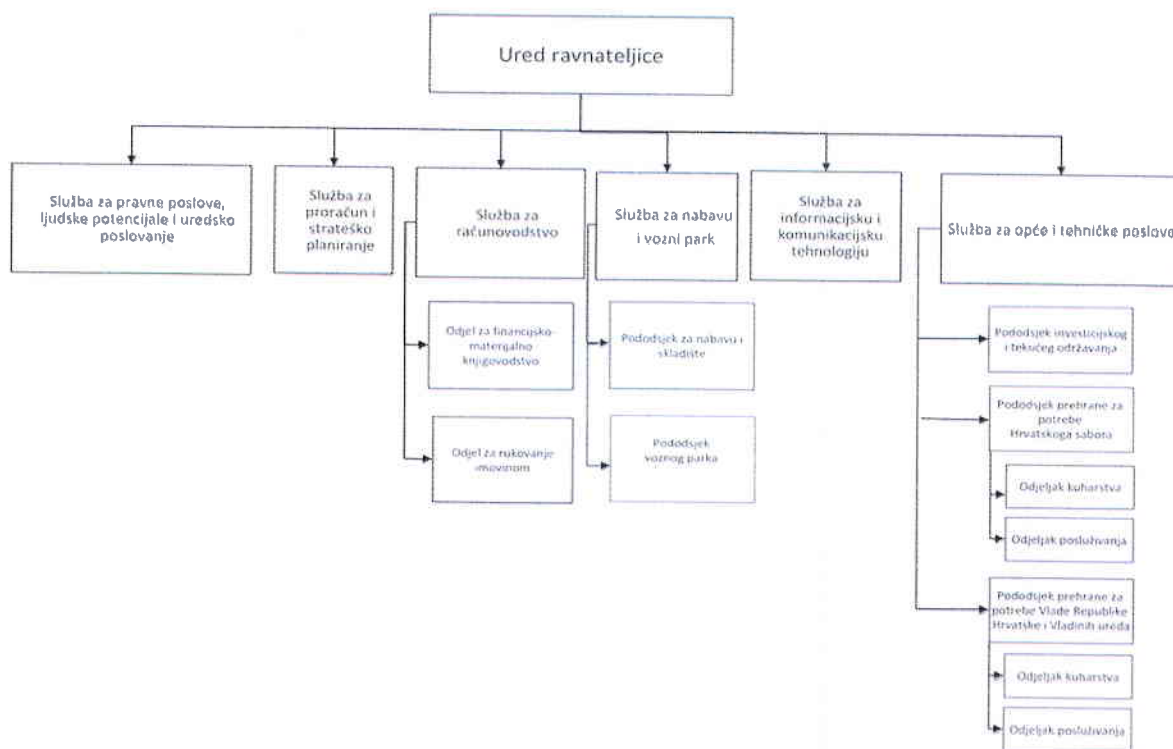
Ured ravnateljice

Služba za pravne poslove, ljudske potencijale i uredsko poslovanje

Služba za proračun i strateško planiranje

Služba za računovodstvo

Odjel za financijsko-materijalno knjigovodstvo

Odjel za rukovanje imovinom

Služba za nabavu i vozni park

Pododsjek za nabavu i skladište

Pododsjek voznog parka

Služba za informacijsku i komunikacijsku tehnologiju

Služba za opće i tehničke poslove

Pododsjek investicijskog i tekućeg održavanja

Pododsjek prehrane za potrebe Hrvatskoga sabora

Odjeljak kuharstva

Odjeljak posluživanja

Pododsjek prehrane za potrebe Vlade Republike Hrvatske i Vladinih ureda

Odjeljak kuharstva

Odjeljak posluživanja